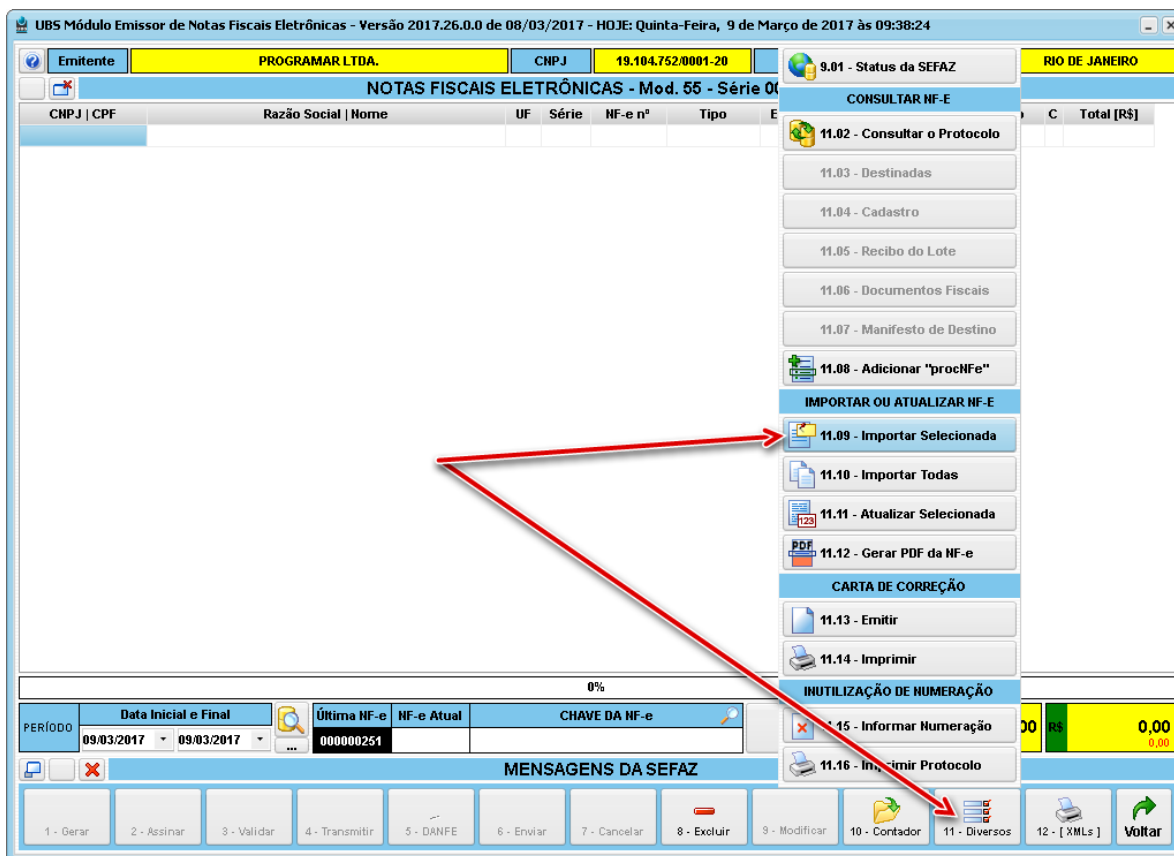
UBS Módulo Emissor de Notas Fiscais Eletrônicas - Versão 2017.26.0.0 de 08/03/2017 - HOJE: Quinta-Feira, 9 de Março de 2017 às 09:38:24

Emitente | PROGRAMAR LTDA. | CNPJ | 19.104.752/0001-20 | RIO DE JANEIRO

NOTAS FISCAIS ELETRÔNICAS - Mod. 55 - Série 00

| CNPJ \| CPF | Razão Social \| Nome | UF | Série | NF-e nº | Tipo | E | C | Total [R$] |
|---|---|---|---|---|---|---|---|---|

9.01 - Status da SEFAZ
CONSULTAR NF-E
11.02 - Consultar o Protocolo
11.03 - Destinadas
11.04 - Cadastro
11.05 - Recibo do Lote
11.06 - Documentos Fiscais
11.07 - Manifesto de Destino
11.08 - Adicionar "procNFe"
IMPORTAR OU ATUALIZAR NF-E
11.09 - Importar Selecionada
11.10 - Importar Todas
11.11 - Atualizar Selecionada
11.12 - Gerar PDF da NF-e
CARTA DE CORREÇÃO
11.13 - Emitir
11.14 - Imprimir
INUTILIZAÇÃO DE NUMERAÇÃO
11.15 - Informar Numeração
11.16 - Imprimir Protocolo

0%

PERÍODO | Data Inicial e Final | 09/03/2017 | 09/03/2017 | ... | Última NF-e | 000000251 | NF-e Atual | CHAVE DA NF-e | 00 | R$ | 0,00 | 0,00

MENSAGENS DA SEFAZ

1 - Gerar | 2 - Assinar | 3 - Validar | 4 - Transmitir | 5 - DANFE | 6 - Enviar | 7 - Cancelar | 8 - Excluir | 9 - Modificar | 10 - Contador | 11 - Diversos | 12 - [ XMLs ] | Voltar